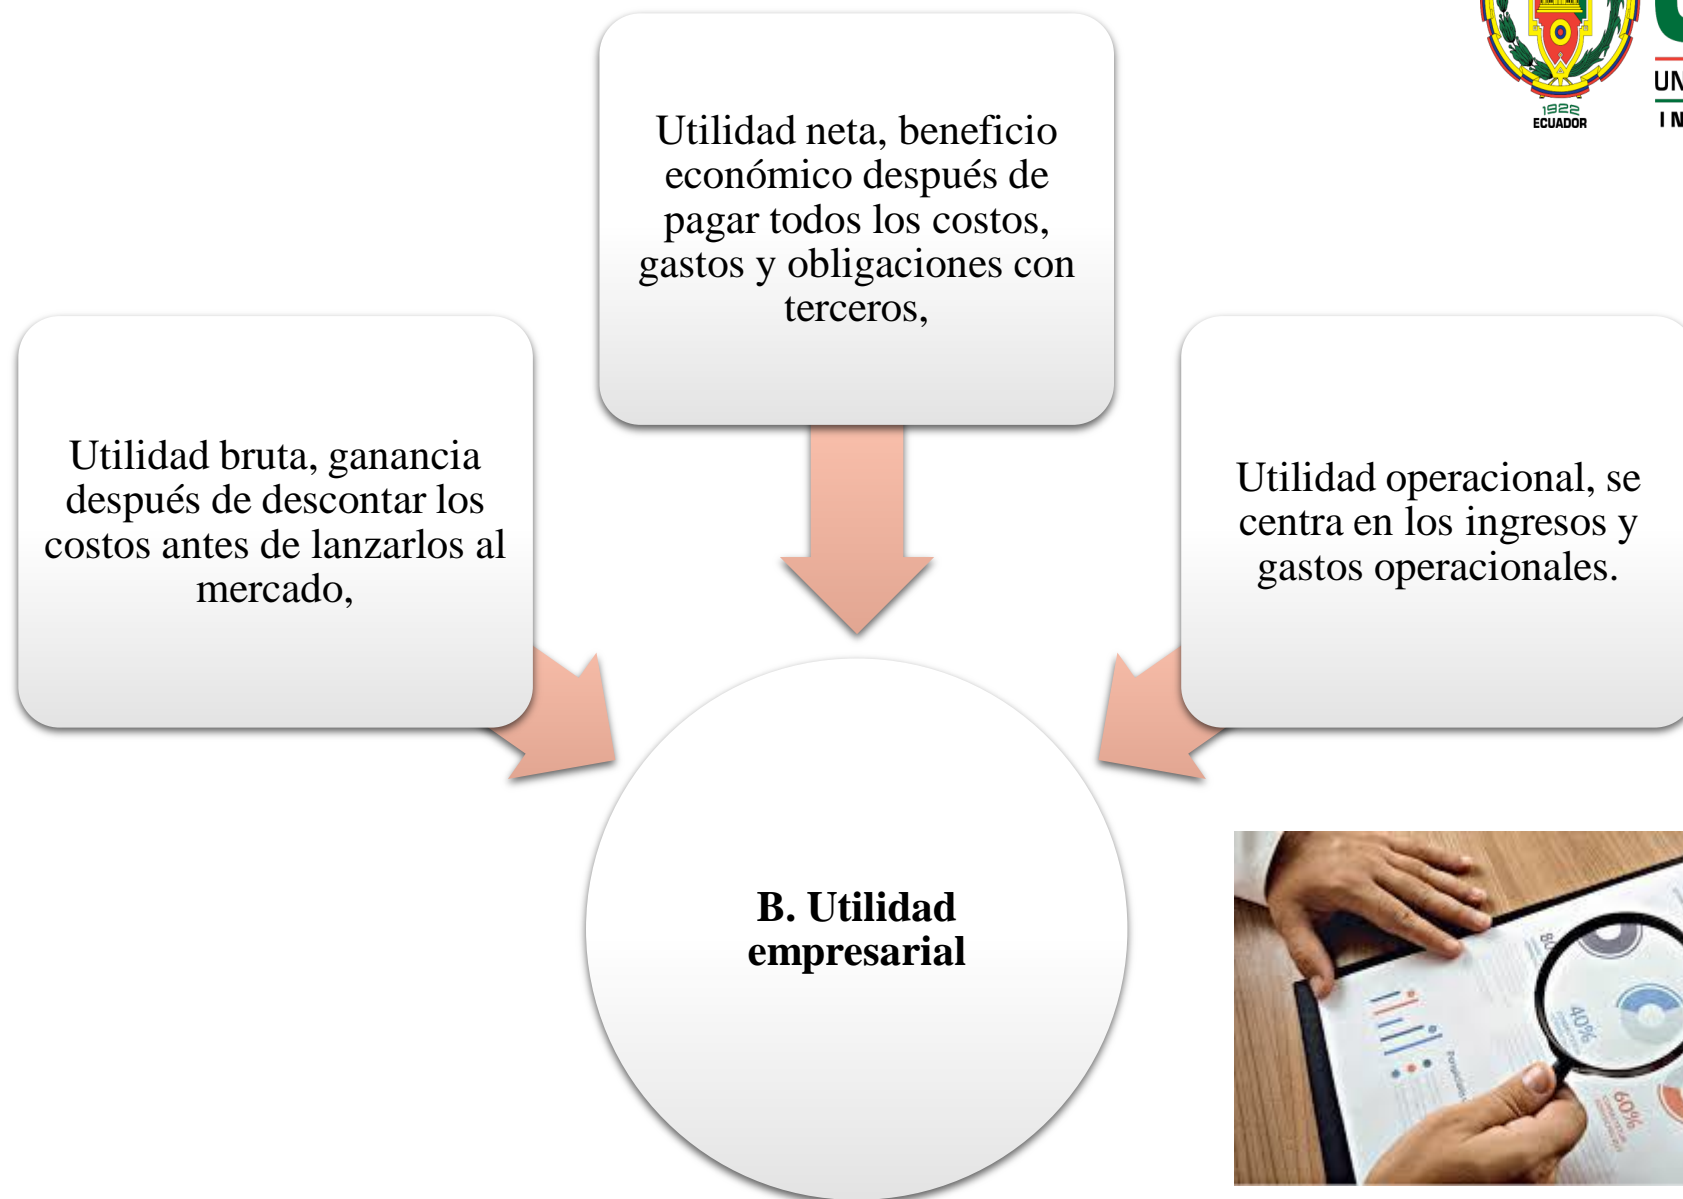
1922
ECUADOR

UN
IN

Utilidad neta, beneficio económico después de pagar todos los costos, gastos y obligaciones con terceros,

Utilidad bruta, ganancia después de descontar los costos antes de lanzarlos al mercado,

Utilidad operacional, se centra en los ingresos y gastos operacionales.

**B. Utilidad empresarial**

40%

60%